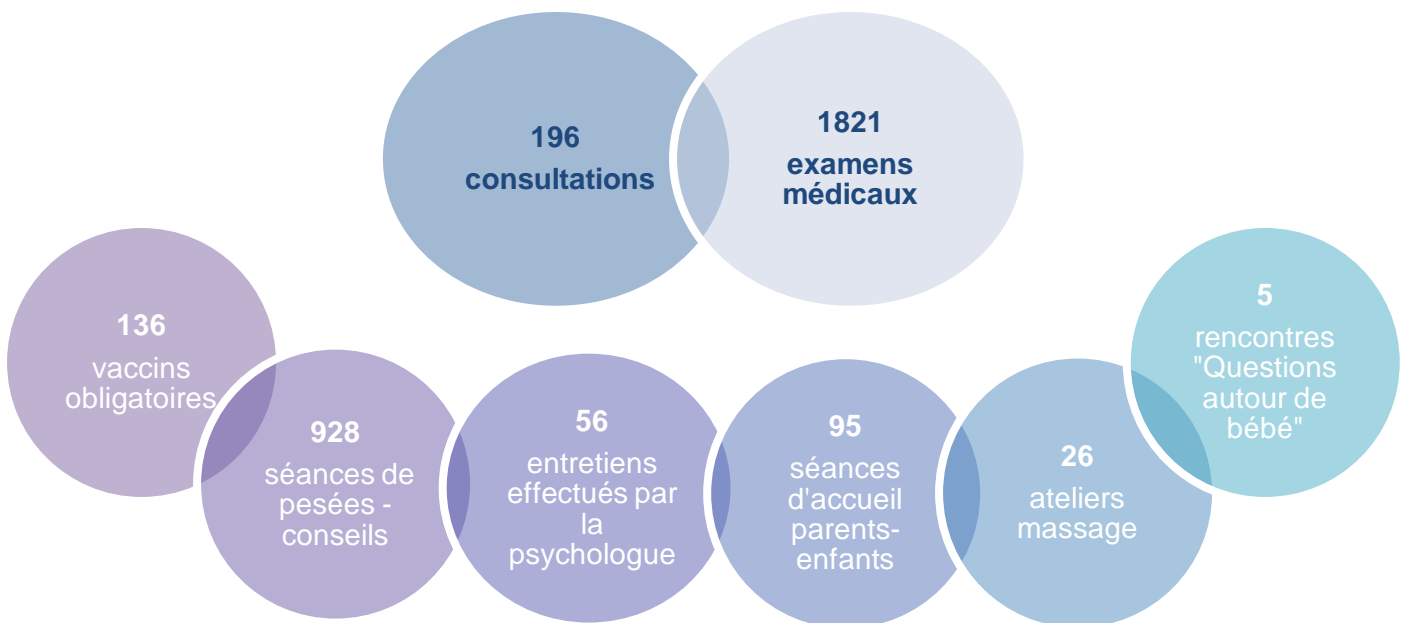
196
consultations

1821
examens médicaux

136
vaccins obligatoires

928
séances de pesées - conseils

56
entretiens effectués par la psychologue

95
séances d'accueil parents-enfants

26
ateliers massage

5
rencontres "Questions autour de bébé"